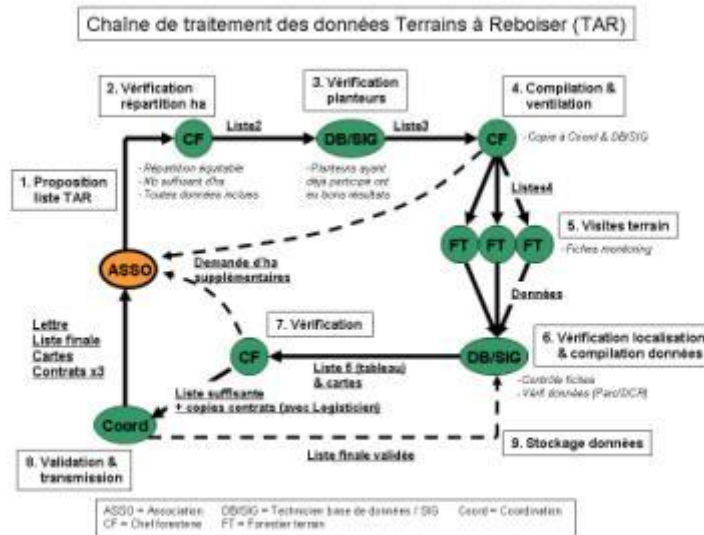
Chaine de traitement des données Terrains à Reboiser (TAR)

1. Proposition liste TAR

2. Vérification répartition ha

CF

Liste2

- Répartition équitable
- Nb suffisant d'ha
- Toutes données inclues

3. Vérification planteurs

DB/SIG

Liste3

- Planteurs ayant déjà participé ont eu bons résultats

4. Compilation & ventilation

CF

- Copie à Coord & DB/SIG

Listes4

5. Visites terrain

FT FT FT

- Fiches monitoring

Données

ASSO

Demande d'ha supplémentaires

7. Vérification

CF

Liste 6 (tableau) & cartes

DB/SIG

6. Vérification localisation & compilation données

- Contrôle fiches
- Vérif données (Parc/DCR)

Lettre
Liste finale
Cartes
Contrats x3

Liste suffisante + copies contrats (avec Logisticien)

Coord

Liste finale validée

8. Validation & transmission

9. Stockage données

ASSO = Association DB/SIG = Technicien base de données / SIG Coord = Coordination
CF = Chef forestier FT = Forestier terrain